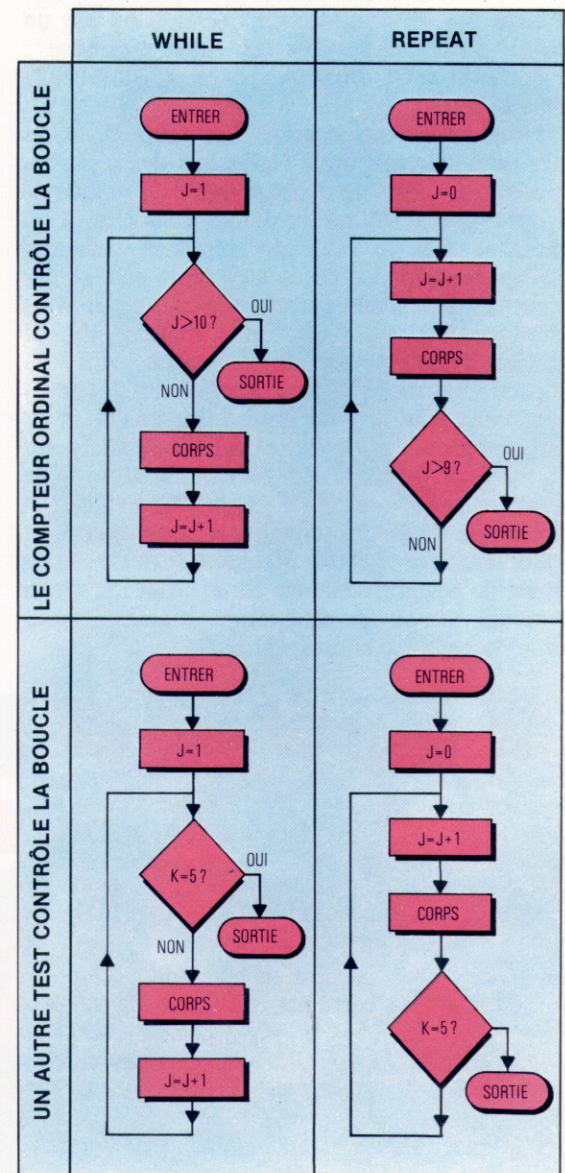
WHILE

REPEAT

LE COMPTEUR ORDINAL CONTRÔLE LA BOUCLE

ENTRER

J=1

J>10 ?

OUI

SORTIE

NON

CORPS

J=J+1

ENTRER

J=0

J=J+1

CORPS

J>9 ?

OUI

SORTIE

NON

UN AUTRE TEST CONTRÔLE LA BOUCLE

ENTRER

J=1

K=5 ?

OUI

SORTIE

NON

CORPS

J=J+1

ENTRER

J=0

J=J+1

CORPS

K=5 ?

SORTIE